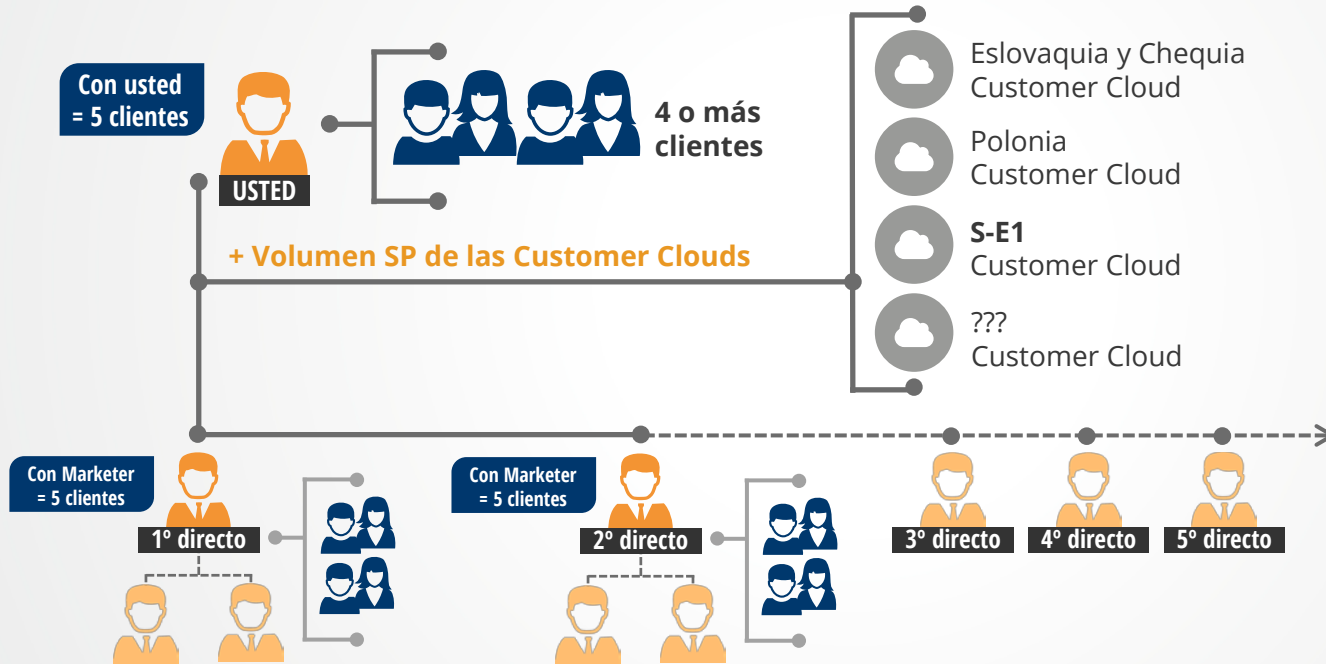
Con usted = 5 clientes

USTED

4 o más clientes

Eslovaquia y Chequia Customer Cloud

Polonia Customer Cloud

S-E1 Customer Cloud

??? Customer Cloud

+ Volumen SP de las Customer Clouds

Con Marketer = 5 clientes

1º directo

Con Marketer = 5 clientes

2º directo

3º directo

4º directo

5º directo